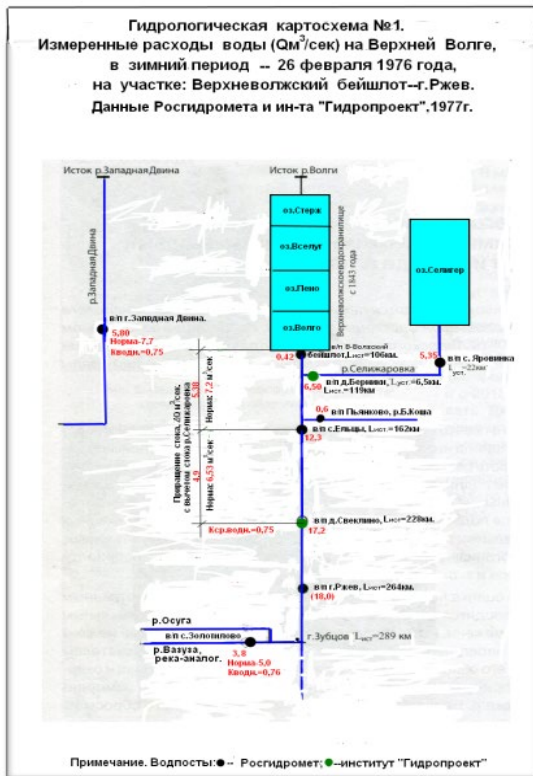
Гидрологическая картосхема №1.
Измеренные расходы воды (Qм$^3$/сек) на Верхней Волге, в зимний период -- 26 февраля 1976 года, на участке: Верхневолжский бейшлот--г.Ржев.
Данные Росгидромета и ин-та "Гидропроект",1977г.

Исток р.Западная Двина

Исток р.Волги

р.Западная Двина

в/п г.Западная Двина.
5,00
Норма-7,7
Кводн.=0,75

оз.Стерж
оз.Вселуг
оз.Пено
оз.Волго

Верхневолжское водохранилище с 1843 года

оз.Селигер

в/п В-Волжский бейшлот, Lист=106км.
0,42

5,35
в/п с. Ядровица
Lуст.=22км

р.Селижаровка

6,50
в/п д.Берники, Lуст.=6,5км, Lист=119км

0,6
в/п Пыжково, р.Б.Коша

в/п с.Ельцы, Lист=162км
12,3

Приращение стока, л/с·м²/сек. с вычетом стока р.Селижаровка

5,80
Норма: 7,2 м$^3$/сек.

4,9
Норма: 6,53 м$^3$/сек.

Кср.водн.=0,75

в/п д.Свеклино, Lист=228км.
17,2

в/п г.Ржев, Lист=264км.
(18,0)

р.Осуга

в/п с.Золотилово

р.Вазуза, река-аналог.
3,8
Норма-5,0
Кводн.=0,76

г.Зубцов Lист=289 км

Примечание. Водпосты:● -- Росгидромет; ●--институт "Гидропроект"